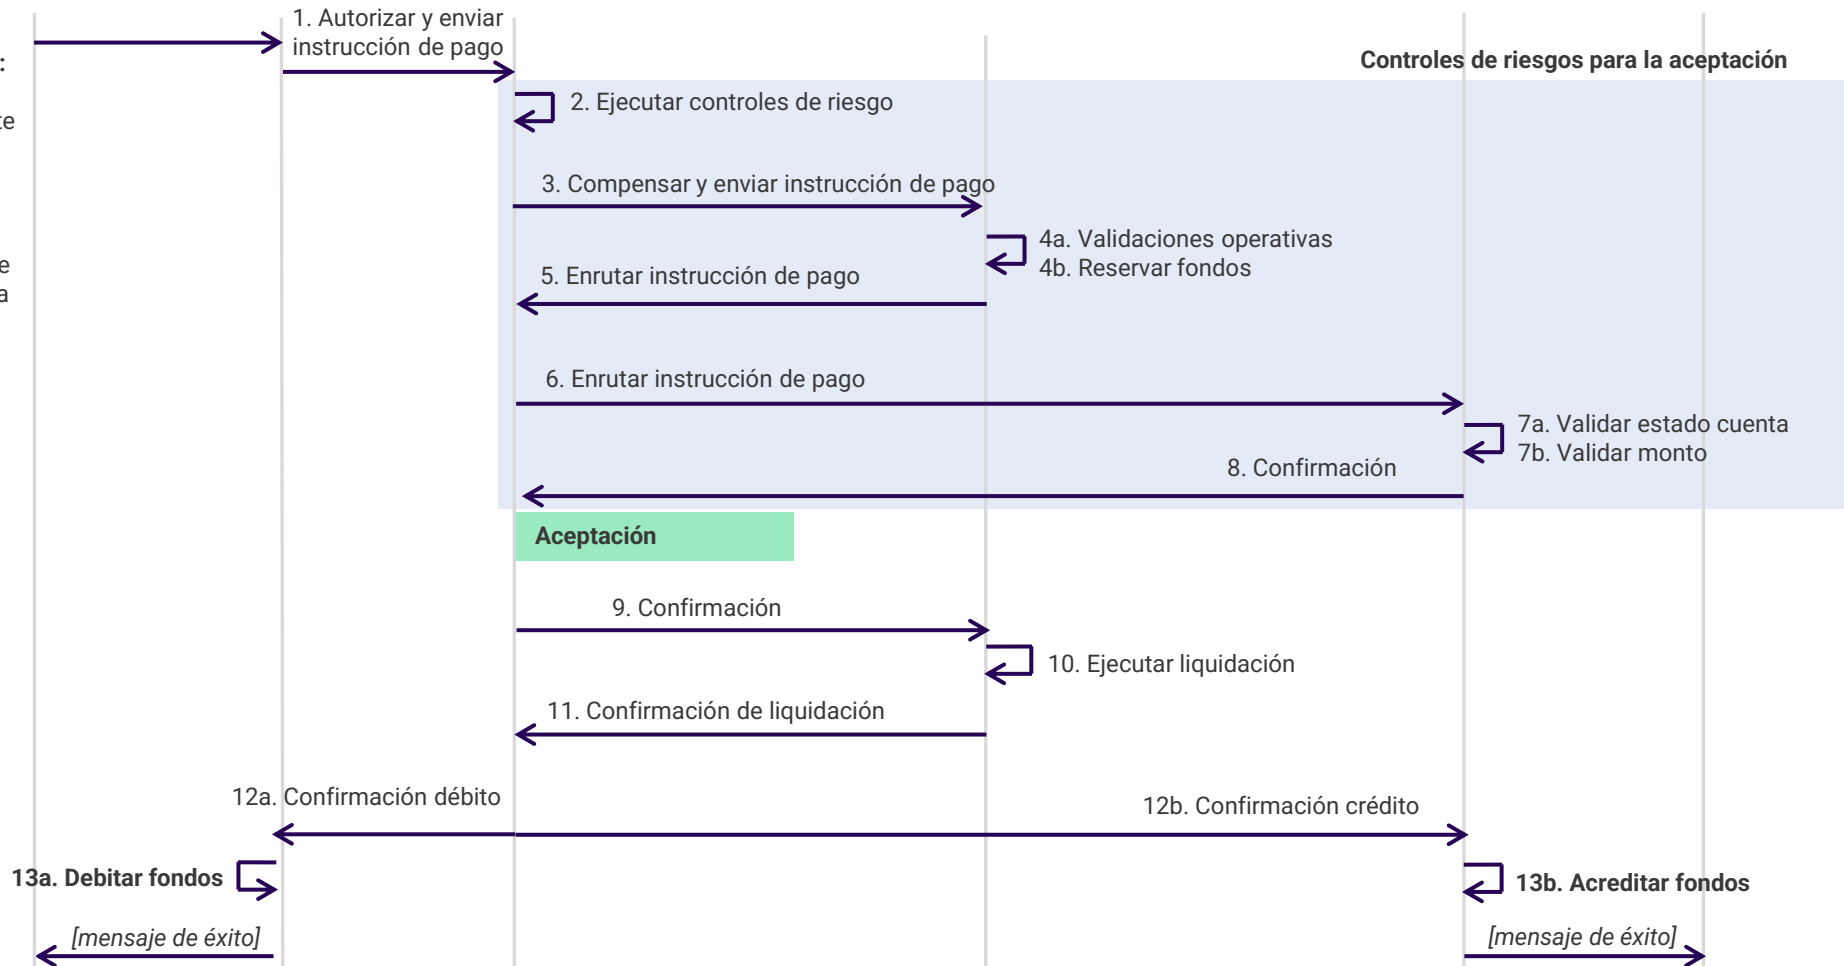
:

te

e
a

1. Autorizar y enviar instrucción de pago

Controles de riesgos para la aceptación

2. Ejecutar controles de riesgo

3. Compensar y enviar instrucción de pago

4a. Validaciones operativas
4b. Reservar fondos

5. Enrutar instrucción de pago

6. Enrutar instrucción de pago

7a. Validar estado cuenta
7b. Validar monto

8. Confirmación

Aceptación

9. Confirmación

10. Ejecutar liquidación

11. Confirmación de liquidación

12a. Confirmación débito

12b. Confirmación crédito

13a. Debitar fondos

13b. Acreditar fondos

[mensaje de éxito]

[mensaje de éxito]